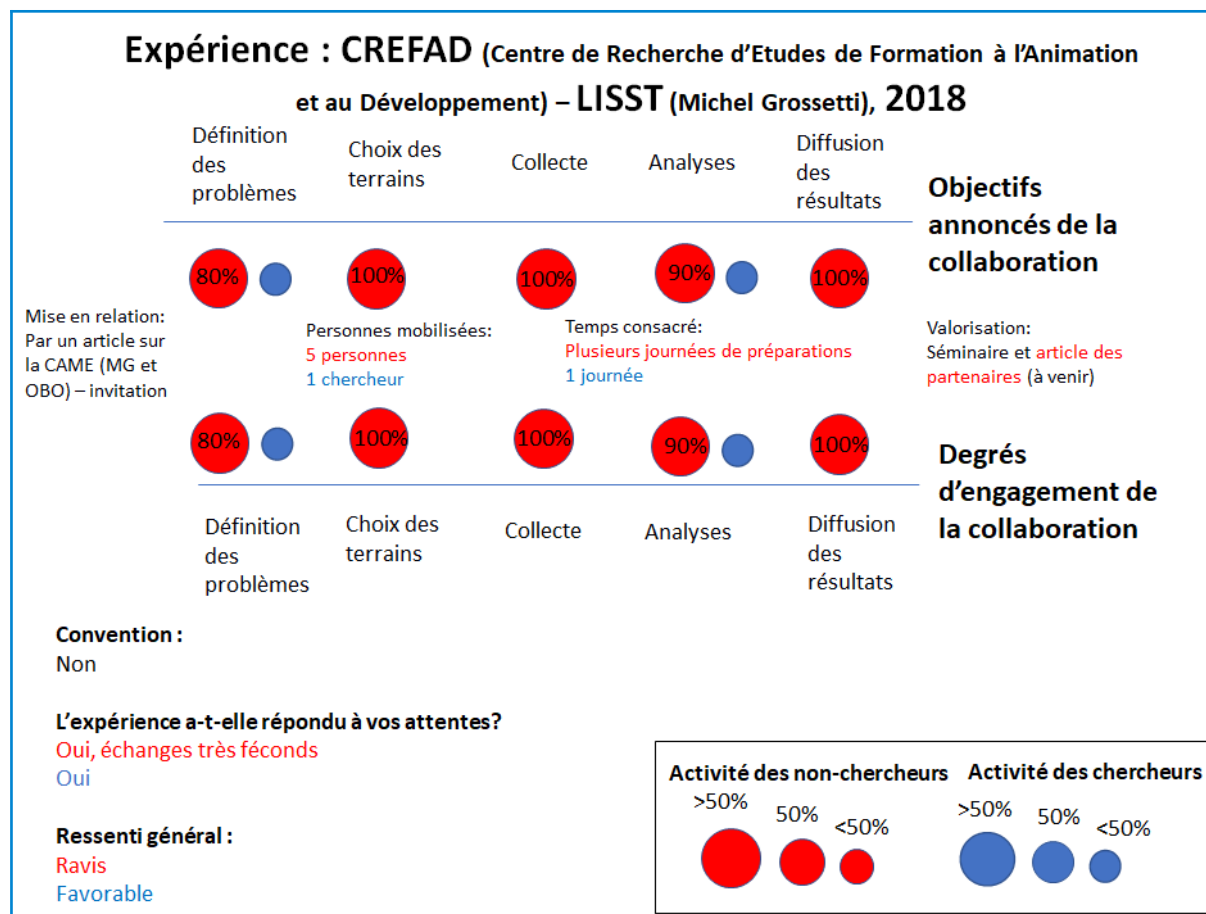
Expérience : CREFAD (Centre de Recherche d'Etudes de Formation à l'Animation et au Développement) – LISST (Michel Grossetti), 2018

Définition des problèmes
Choix des terrains
Collecte
Analyses
Diffusion des résultats

Objectifs annoncés de la collaboration

80%
100%
100%
90%
100%

Mise en relation: Par un article sur la CAME (MG et OBO) – invitation

Personnes mobilisées:
5 personnes
1 chercheur

Temps consacré:
Plusieurs journées de préparations
1 journée

Valorisation:
Séminaire et article des partenaires (à venir)

80%
100%
100%
90%
100%

Degrés d'engagement de la collaboration

Définition des problèmes
Choix des terrains
Collecte
Analyses
Diffusion des résultats

Convention :
Non

L'expérience a-t-elle répondu à vos attentes?
Oui, échanges très féconds
Oui

Ressenti général :
Ravis
Favorable

Activité des non-chercheurs
>50%
50%
<50%

Activité des chercheurs
>50%
50%
<50%